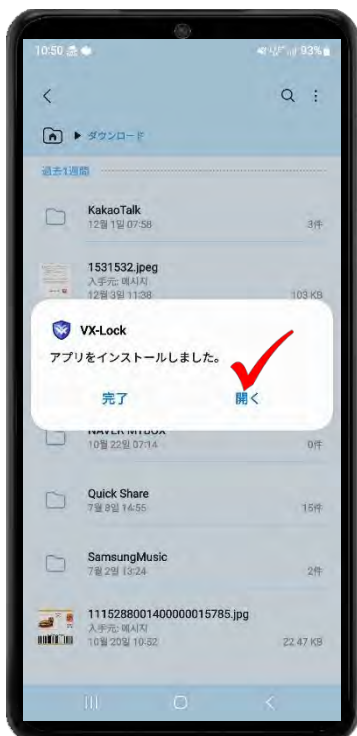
10:50 93%

ダウンロード

過去1週間

KakaoTalk
12월 1일 07:58
3件

1531532.jpeg
入手元: 메시지
12월 3일 11:38
103 KB

VX-Lock
アプリをインストールしました。
完了
開く

NAVER MYBOX
10월 22일 07:14
0件

Quick Share
7월 8일 14:55
15件

SamsungMusic
7월 2일 13:24
2件

1115288001400000015785.jpg
入手元: 메시지
10월 20일 10:52
22.47 KB